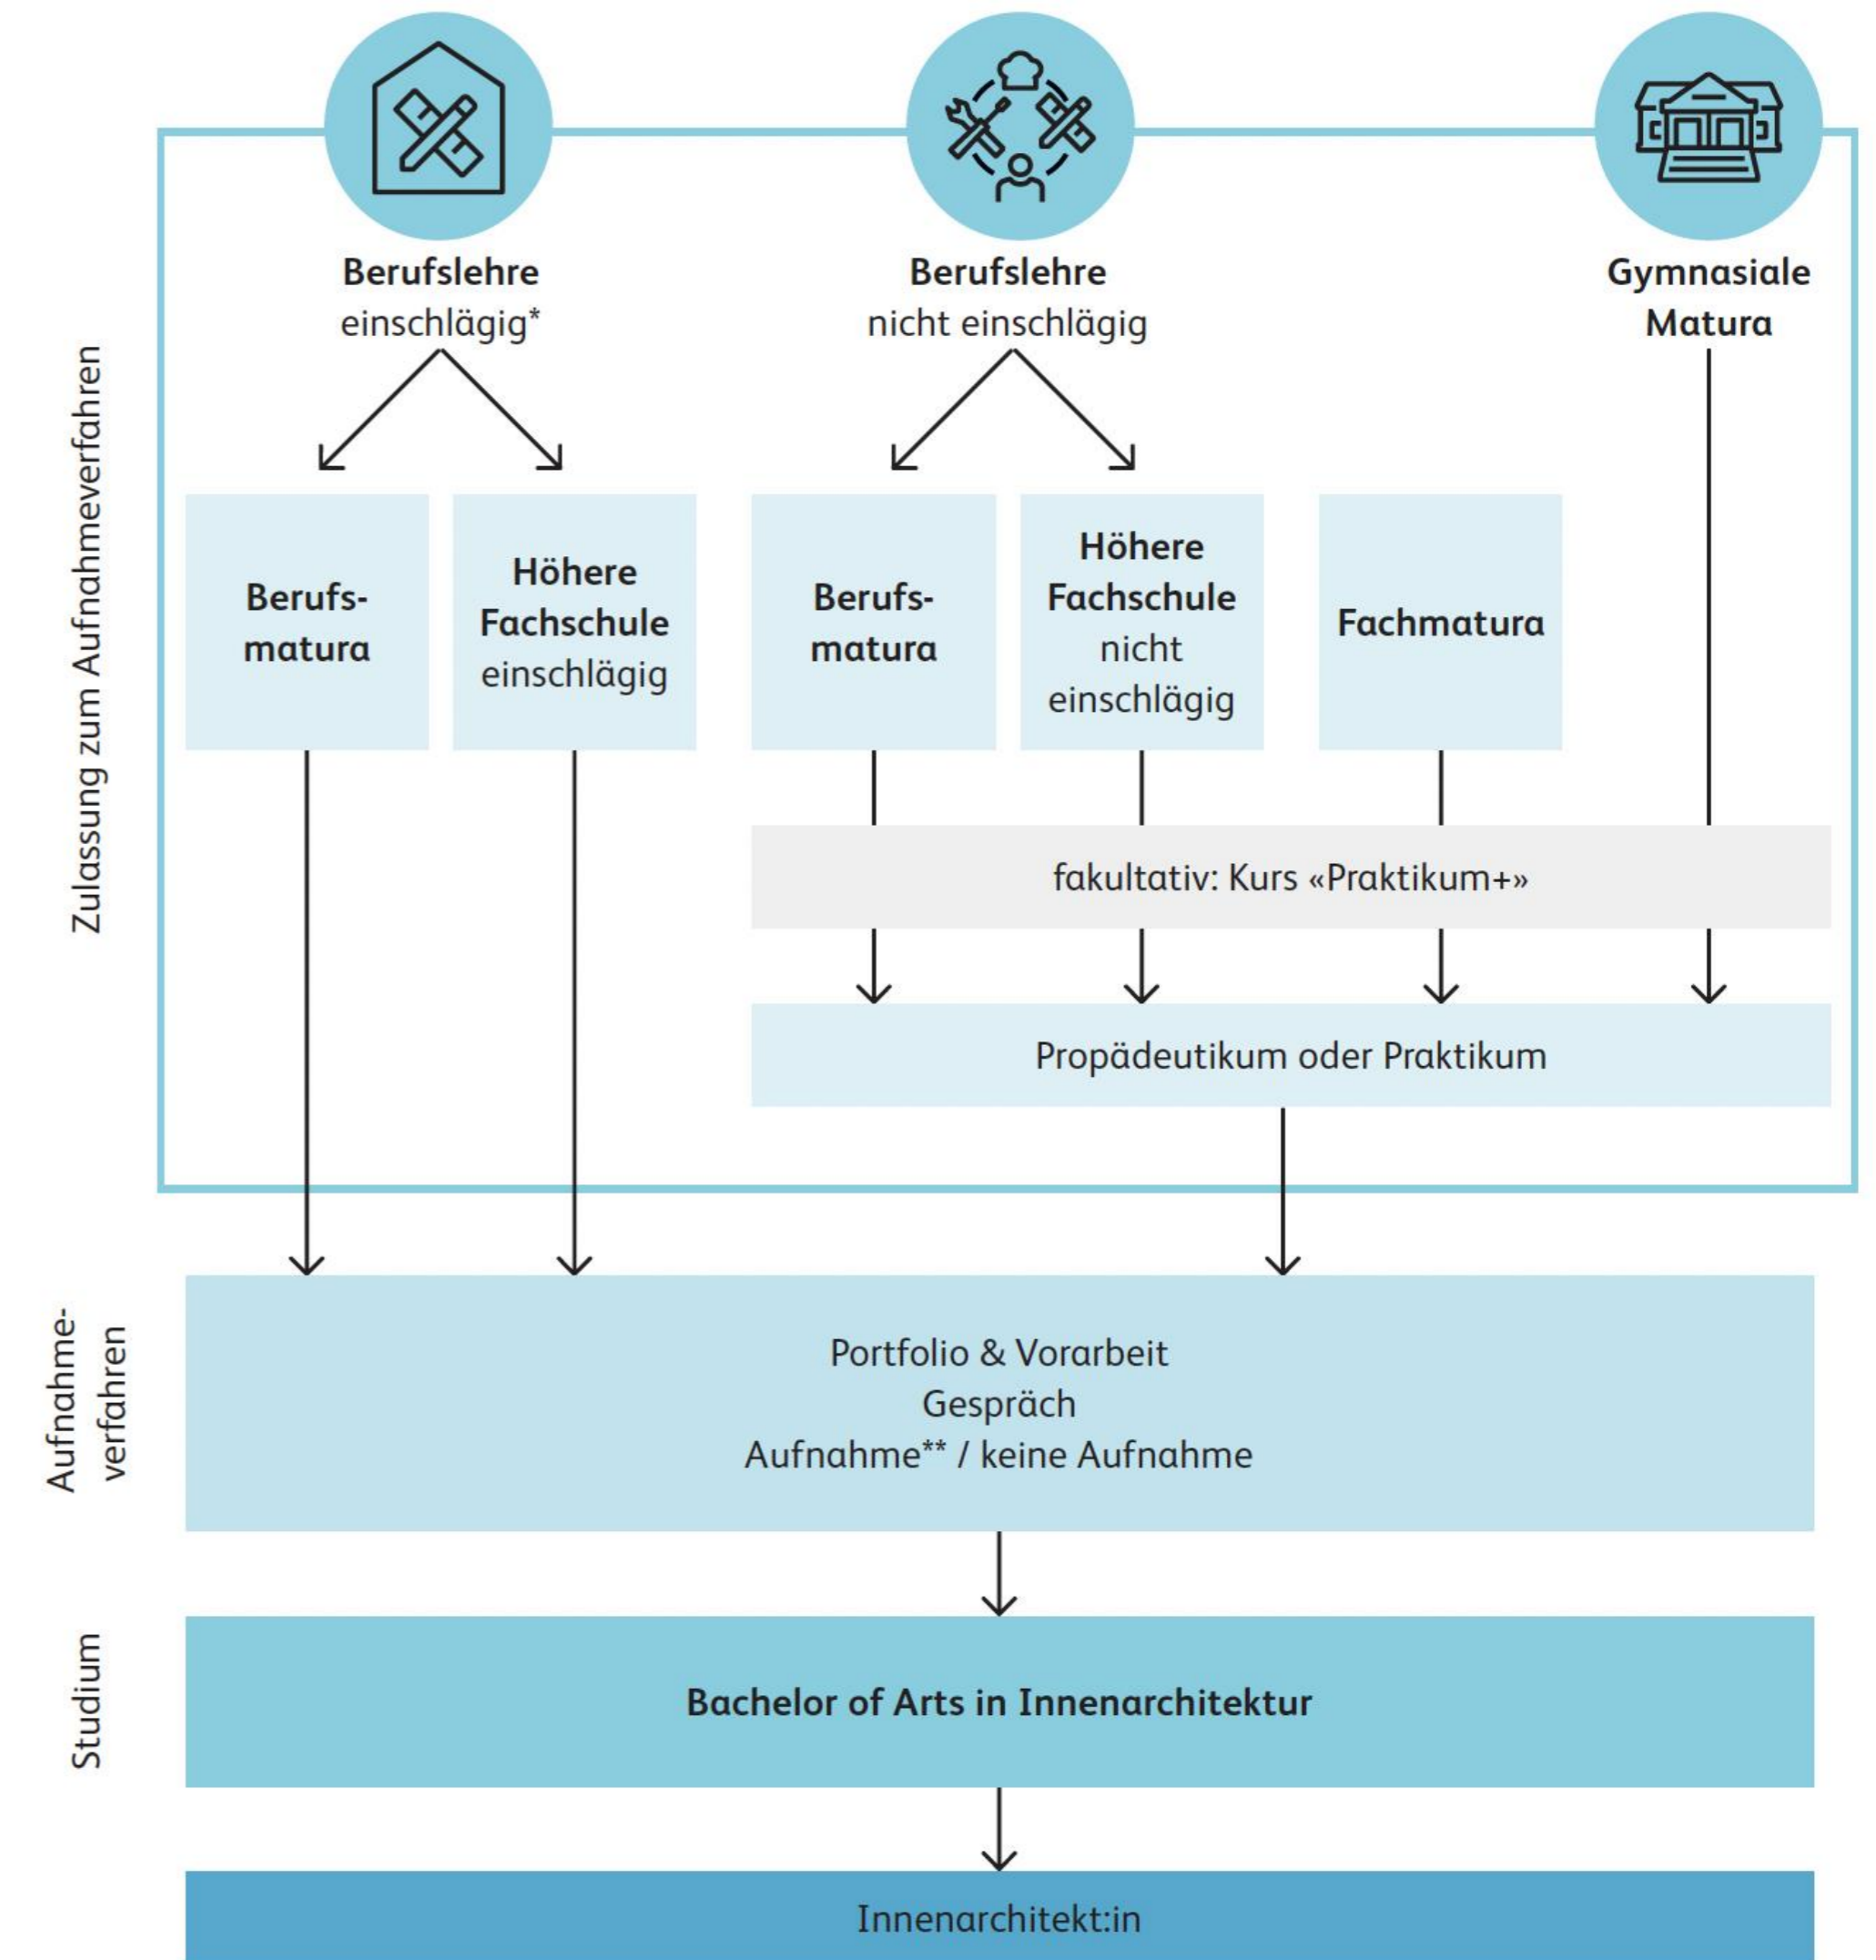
Zulassung zum Aufnahmeverfahren

Berufslehre
einschlägig*

Berufslehre
nicht einschlägig

Gymnasiale
Matura

Berufs-
matura

Höhere
Fachschule
einschlägig

Berufs-
matura

Höhere
Fachschule
nicht
einschlägig

Fachmatura

fakultativ: Kurs «Praktikum+»

Propädeutikum oder Praktikum

Aufnahme-
verfahren

Portfolio & Vorarbeit
Gespräch
Aufnahme** / keine Aufnahme

Studium

Bachelor of Arts in Innenarchitektur

Innenarchitekt:in